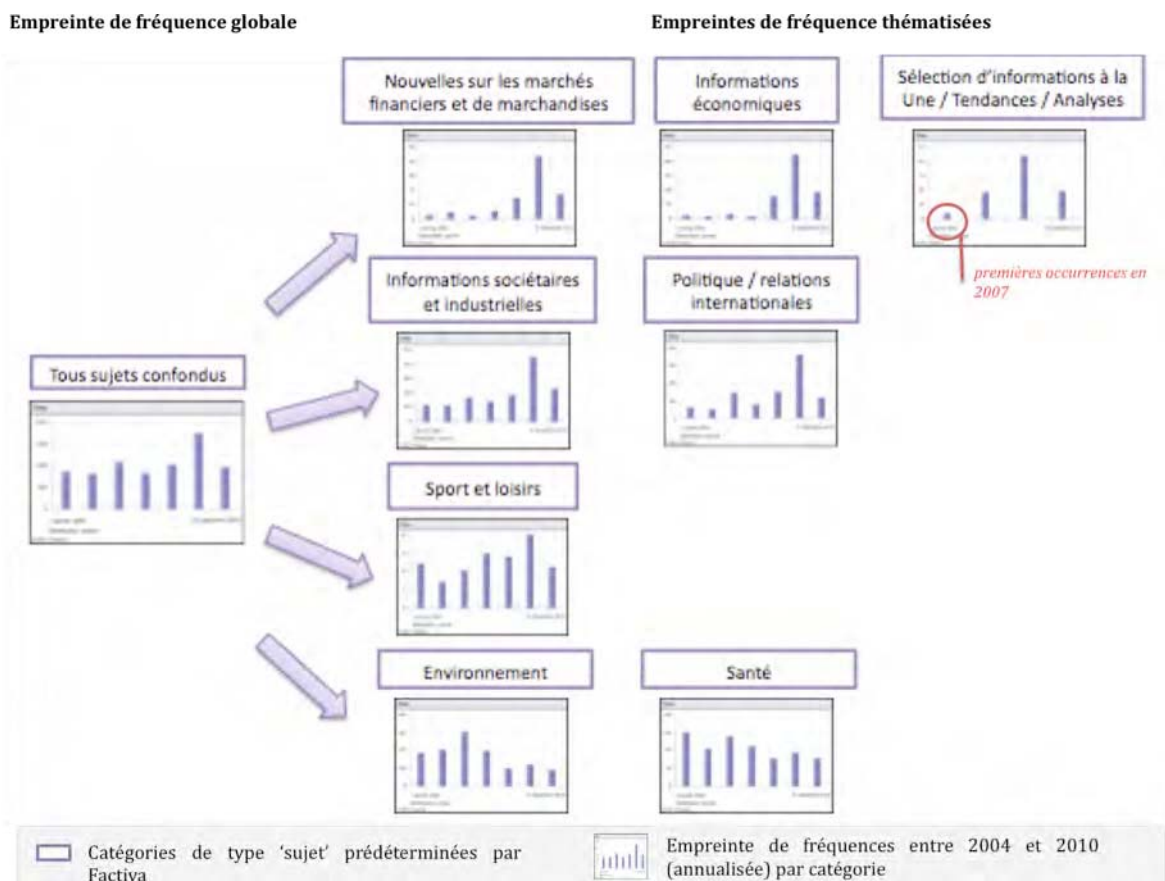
Empreinte de fréquence globale

Empreintes de fréquence thématisées

Nouvelles sur les marchés financiers et de marchandises

Informations économiques

Sélection d'informations à la Une / Tendances / Analyses

premières occurrences en 2007

Informations sociétaires et industrielles

Politique / relations internationales

Tous sujets confondus

Sport et loisirs

Environnement

Santé

Catégories de type 'sujet' prédéterminées par Factiva

Empreinte de fréquences entre 2004 et 2010 (annualisée) par catégorie